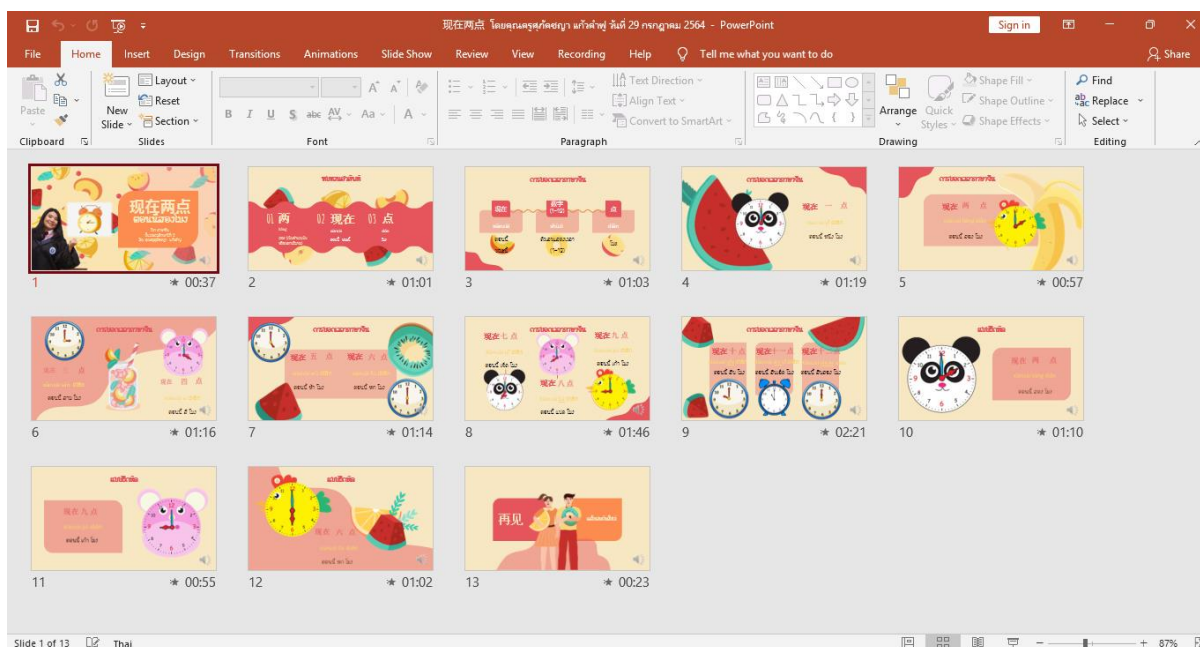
现在两点 โดยคุณครูศุภัสชญา แก้วคำฟู วันที่ 29 กรกฎาคม 2564 - PowerPoint

Sign in

File Home Insert Design Transitions Animations Slide Show Review View Recording Help Tell me what you want to do Share

Paste Clipboard

New Slide Layout Reset Section Slides

Font

Paragraph

Text Direction Align Text Convert to SmartArt

Arrange Quick Styles Shape Fill Shape Outline Shape Effects Drawing

Find Replace Select Editing

现在两点

1 00:37

两 现在 点

2 01:01

3 01:03

现在 一 点

4 01:19

5 00:57

现在 两 点

6 01:16

现在 五 点 现在 六 点

7 01:14

现在 七 点 现在 九 点 现在 八 点

8 01:46

现在 十 点 现在 十一 点 现在 十二 点

9 02:21

现在 两 点

10 01:10

现在 九 点

11 00:55

现在 六 点

12 01:02

再见

13 00:23

Slide 1 of 13 Thai 87%